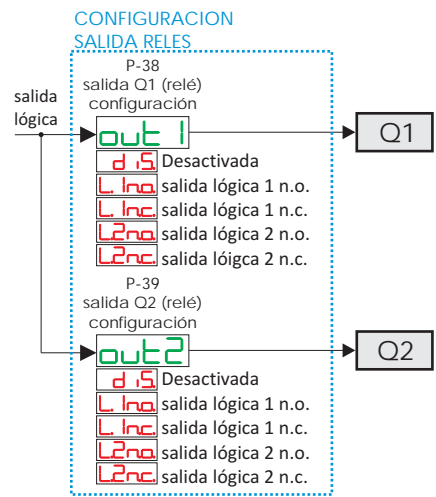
CONFIGURACION
SALIDA RELES

salida lógica

P-38
salida Q1 (relé)
configuración

out 1

dis Desactivada
L.1no salida lógica 1 n.o.
L.1nc salida lógica 1 n.c.
L2no salida lógica 2 n.o.
L2nc salida lóigca 2 n.c.

Q1

P-39
salida Q2 (relé)
configuración

out2

dis Desactivada
L.1no salida lógica 1 n.o.
L.1nc salida lógica 1 n.c.
L2no salida lógica 2 n.o.
L2nc salida lógica 2 n.c.

Q2